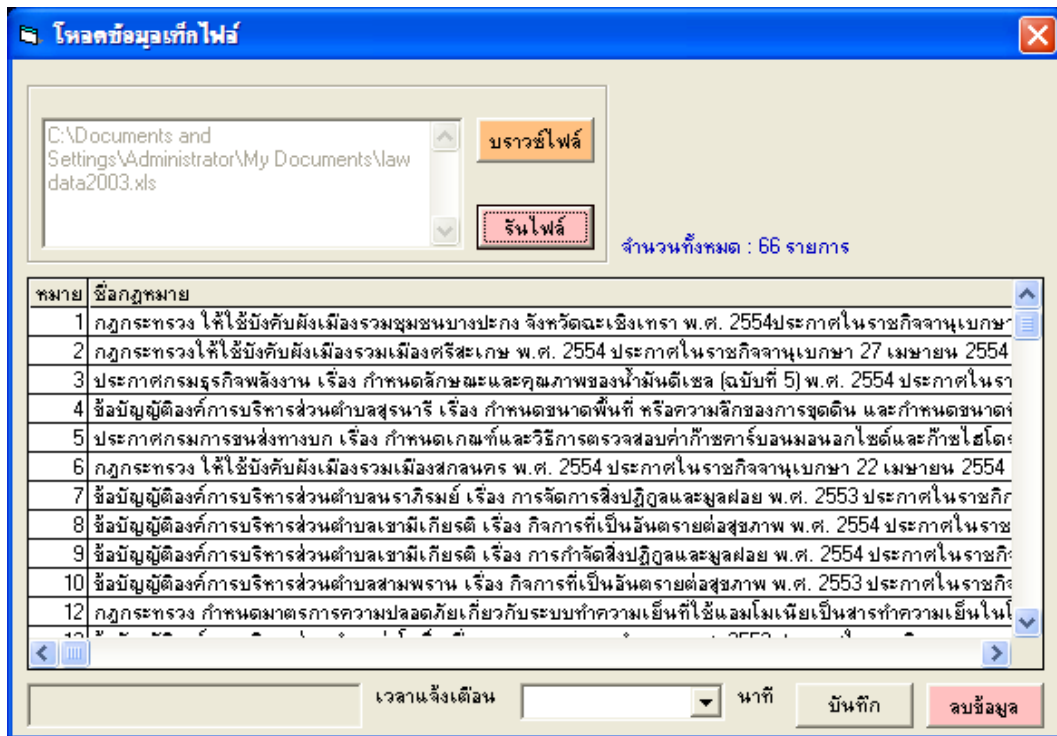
โหลดข้อมูลเท็กไฟล์

C:\Documents and Settings\Administrator\My Documents\law data2003.xls

บราวซ์ไฟล์

รันไฟล์

จำนวนทั้งหมด : 66 รายการ

| หมาย | ชื่อกฎหมาย |
|---|---|
| 1 | กฎกระทรวง ให้ใช้บังคับผังเมืองรวมชุมชนบางปะกง จังหวัดฉะเชิงเทรา พ.ศ. 2554ประกาศในราชกิจจานุเบกษา |
| 2 | กฎกระทรวงให้ใช้บังคับผังเมืองรวมเมืองศรีสะเกษ พ.ศ. 2554 ประกาศในราชกิจจานุเบกษา 27 เมษายน 2554 |
| 3 | ประกาศกรมธุรกิจพลังงาน เรื่อง กำหนดลักษณะและคุณภาพของน้ำมันดีเซล (ฉบับที่ 5) พ.ศ. 2554 ประกาศในรา |
| 4 | ข้อบัญญัติองค์การบริหารส่วนตำบลสุรนารี เรื่อง กำหนดขนาดพื้นที่ หรือความลึกของการขุดดิน และกำหนดขนาด |
| 5 | ประกาศกรมการขนส่งทางบก เรื่อง กำหนดเกณฑ์และวิธีการตรวจสอบค่าก๊าซคาร์บอนมอนอกไซด์และก๊าซไฮโดร |
| 6 | กฎกระทรวง ให้ใช้บังคับผังเมืองรวมเมืองสกลนคร พ.ศ. 2554 ประกาศในราชกิจจานุเบกษา 22 เมษายน 2554 |
| 7 | ข้อบัญญัติองค์การบริหารส่วนตำบลนราภิรมย์ เรื่อง การจัดการสิ่งปฏิกูลและมูลฝอย พ.ศ. 2553 ประกาศในราชกิ |
| 8 | ข้อบัญญัติองค์การบริหารส่วนตำบลเขามีเกียรติ เรื่อง กิจการที่เป็นอันตรายต่อสุขภาพ พ.ศ. 2554 ประกาศในราช |
| 9 | ข้อบัญญัติองค์การบริหารส่วนตำบลเขามีเกียรติ เรื่อง การกำจัดสิ่งปฏิกูลและมูลฝอย พ.ศ. 2554 ประกาศในราชกิ |
| 10 | ข้อบัญญัติองค์การบริหารส่วนตำบลสามพราน เรื่อง กิจการที่เป็นอันตรายต่อสุขภาพ พ.ศ. 2553 ประกาศในราชกิ |
| 12 | กฎกระทรวง กำหนดมาตรการความปลอดภัยเกี่ยวกับระบบทำความเย็นที่ใช้แอมโมเนียเป็นสารทำความเย็นใน |
| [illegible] | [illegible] |

เวลาแจ้งเตือน นาที บันทึก ลบข้อมูล